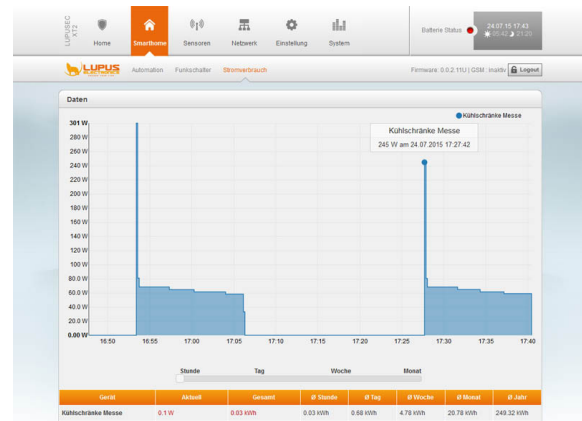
LUPUSEC XT2

Home
Smarthome
Sensoren
Netzwerk
Einstellung
System

Batterie Status

24.07.15 17:43
05:42 21:25

LUPUS ELECTRONICS
Automation
Funkschalter
Stromverbrauch

Firmware: 0.0.2.11D | GSM : inaktiv
Logout

Daten

Kühlschränke Messe

Kühlschränke Messe
245 W am 24.07.2015 17:27:42

301 W
280 W
260 W
240 W
220 W
200 W
180 W
160 W
140 W
120 W
100 W
80.0 W
60.0 W
40.0 W
20.0 W
0.00 W

16:50
16:55
17:00
17:05
17:10
17:15
17:20
17:25
17:30
17:35
17:40

Stunde
Tag
Woche
Monat

| Gerät | Aktuell | Gesamt | Ø Stunde | Ø Tag | Ø Woche | Ø Monat | Ø Jahr |
|---|---|---|---|---|---|---|---|
| Kühlschränke Messe | 0.1 W | 0.03 kWh | 0.03 kWh | 0.68 kWh | 4.78 kWh | 20.78 kWh | 249.32 kWh |